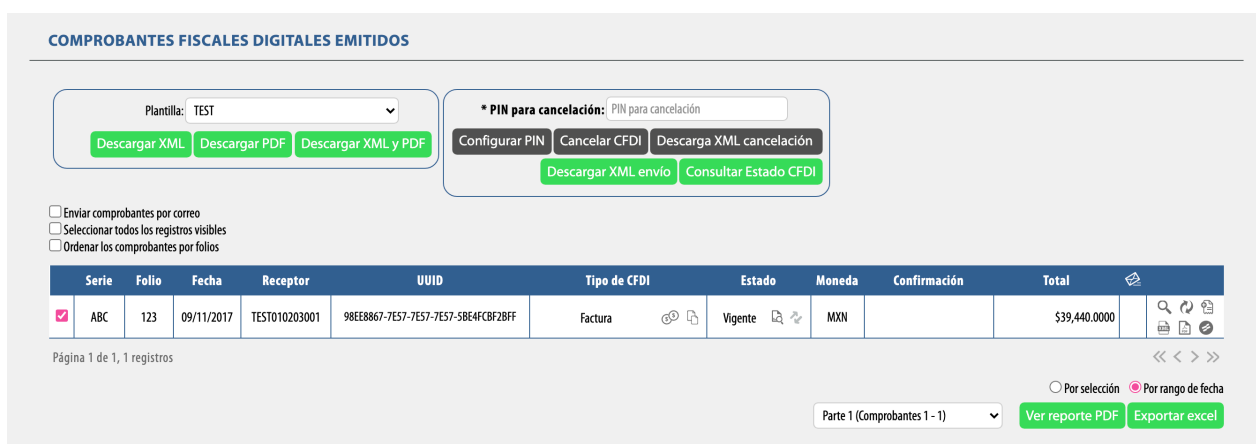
COMPROBANTES FISCALES DIGITALES EMITIDOS

Plantilla: TEST

Descargar XML | Descargar PDF | Descargar XML y PDF

* PIN para cancelación: PIN para cancelación

Configurar PIN | Cancelar CFDI | Descarga XML cancelación

Descargar XML envío | Consultar Estado CFDI

Enviar comprobantes por correo
Seleccionar todos los registros visibles
Ordenar los comprobantes por folios

| | Serie | Folio | Fecha | Receptor | UUID | Tipo de CFDI | Estado | Moneda | Confirmación | Total | |
|---|---|---|---|---|---|---|---|---|---|---|---|
| | ABC | 123 | 09/11/2017 | TEST010203001 | 98EE8867-7E57-7E57-7E57-5BE4FCBF2BFF | Factura | Vigente | MXN | | $39,440.0000 | |

Página 1 de 1, 1 registros

Por selección  Por rango de fecha

Parte 1 (Comprobantes 1 - 1)

Ver reporte PDF | Exportar excel